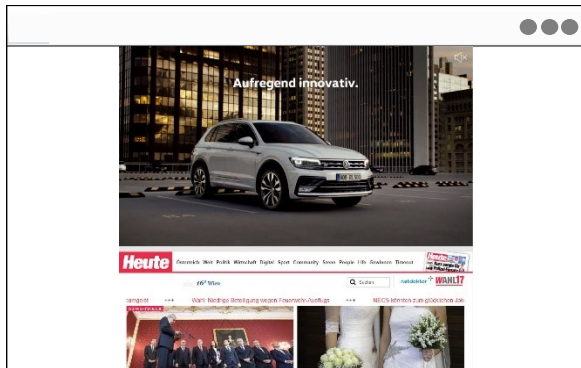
Aufregend innovativ.

Heute Österreich Welt Politik Wirtschaft Digital Sport Community Szene People Life Gewinnen Dossier

Wien

Suchen

WAHL 17

+++ Wahl: Niedrige Beteiligung wegen Feiertags-Ausflugs +++ NEOS kämpfen zum glücklichen Ziel

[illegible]